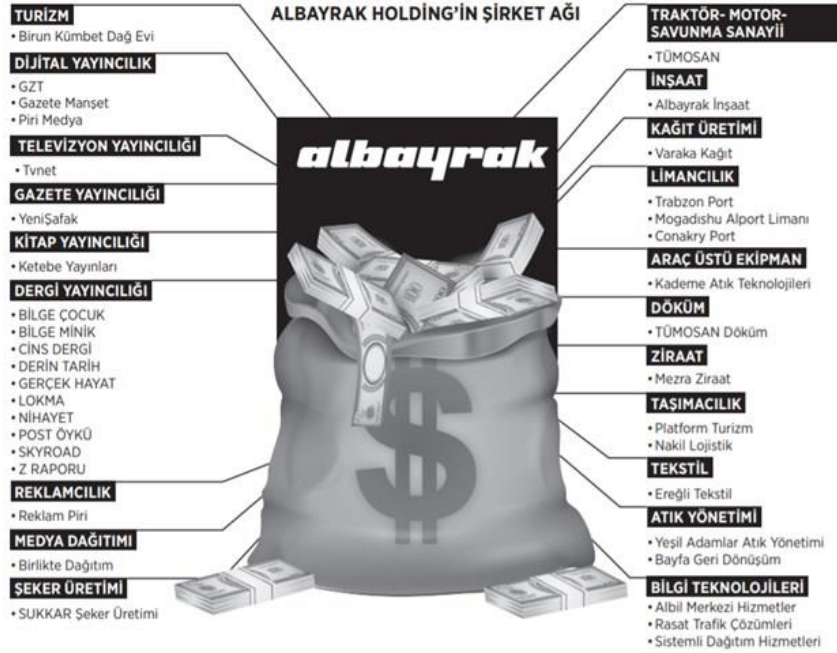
ALBAYRAK HOLDİNG'İN ŞİRKET AĞI

TURİZM
• Birun Kümbet Dağ Evi

DİJİTAL YAYINCILIK
• GZT
• Gazete Manşet
• Piri Medya

TELEVİZYON YAYINCILIĞI
• Tvnet

GAZETE YAYINCILIĞI
• YeniŞafak

KİTAP YAYINCILIĞI
• Ketebe Yayınları

DERGİ YAYINCILIĞI
• BİLGE ÇOCUK
• BİLGE MİNİK
• CİNS DERGİ
• DERİN TARİH
• GERÇEK HAYAT
• LOKMA
• NİHAYET
• POST ÖYKÜ
• SKYROAD
• Z RAPORU

REKLAMCILIK
• Reklam Piri

MEDYA DAĞITIMI
• Birlikte Dağıtım

ŞEKER ÜRETİMİ
• SUKKAR Şeker Üretimi

albayrak

$

TRAKTÖR- MOTOR-SAVUNMA SANAYİİ
• TÜMOSAN

İNŞAAT
• Albayrak İnşaat

KAĞIT ÜRETİMİ
• Varaka Kağıt

LİMANCILIK
• Trabzon Port
• Mogadishu Alport Limanı
• Conakry Port

ARAÇ ÜSTÜ EKİPMAN
• Kademe Atık Teknolojileri

DÖKÜM
• TÜMOSAN Döküm

ZİRAAT
• Mezra Ziraat

TAŞIMACILIK
• Platform Turizm
• Nakil Lojistik

TEKSTİL
• Ereğli Tekstil

ATIK YÖNETİMİ
• Yeşil Adamlar Atık Yönetimi
• Bayfa Geri Dönüşüm

BİLGİ TEKNOLOJİLERİ
• Albil Merkezi Hizmetler
• Rasat Trafik Çözümleri
• Sistemli Dağıtım Hizmetleri